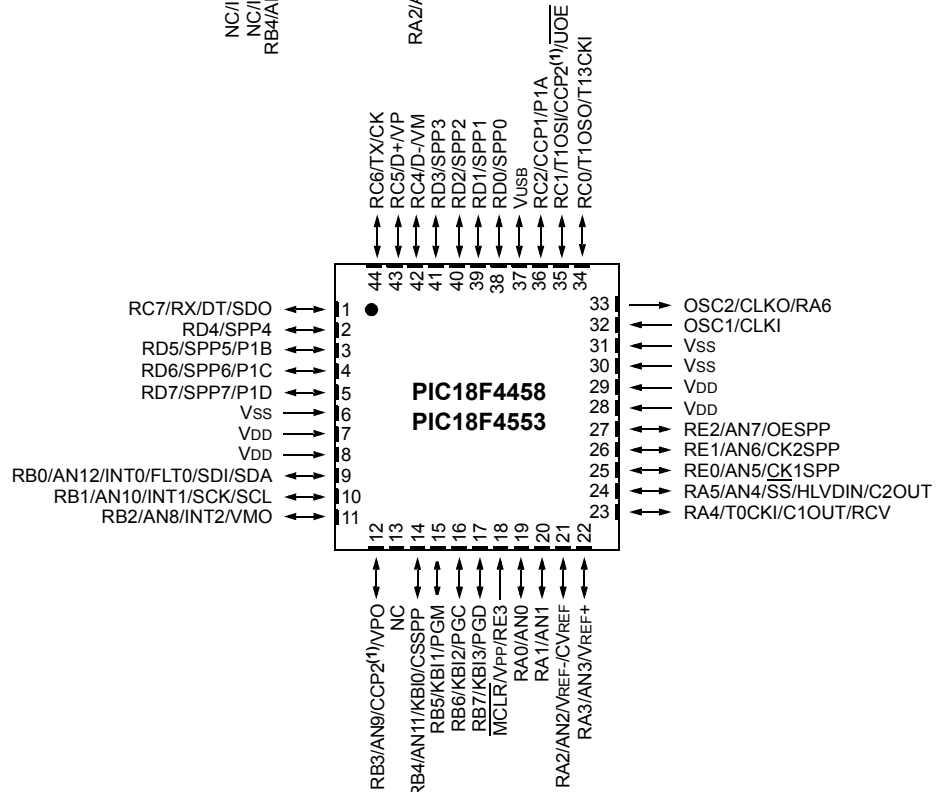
NC/I
NC/I
RB4/A
RA2/

RC6/TX/CK
RC5/D+/VP
RC4/D-/VM
RD3/SPP3
RD2/SPP2
RD1/SPP1
RD0/SPP0
VUSB
RC2/CCP1/P1A
RC1/T1OSI/CCP2$^{(1)}$/$\overline{UOE}$
RC0/T1OSO/T13CKI

44 43 42 41 40 39 38 37 36 35 34

RC7/RX/DT/SDO 1
RD4/SPP4 2
RD5/SPP5/P1B 3
RD6/SPP6/P1C 4
RD7/SPP7/P1D 5
VSS 6
VDD 7
VDD 8
RB0/AN12/INT0/FLT0/SDI/SDA 9
RB1/AN10/INT1/SCK/SCL 10
RB2/AN8/INT2/VMO 11

PIC18F4458
PIC18F4553

33 OSC2/CLKO/RA6
32 OSC1/CLKI
31 VSS
30 VSS
29 VDD
28 VDD
27 RE2/AN7/OESPP
26 RE1/AN6/CK2SPP
25 RE0/AN5/$\overline{CK}$1SPP
24 RA5/AN4/$\overline{SS}$/HLVDIN/C2OUT
23 RA4/T0CKI/C1OUT/RCV

12 13 14 15 16 17 18 19 20 21 22

RB3/AN9/CCP2$^{(1)}$/VPO
NC
RB4/AN11/KBI0/CSSPP
RB5/KBI1/PGM
RB6/KBI2/PGC
RB7/KBI3/PGD
$\overline{MCLR}$/VPP/RE3
RA0/AN0
RA1/AN1
RA2/AN2/VREF-/CVREF
RA3/AN3/VREF+